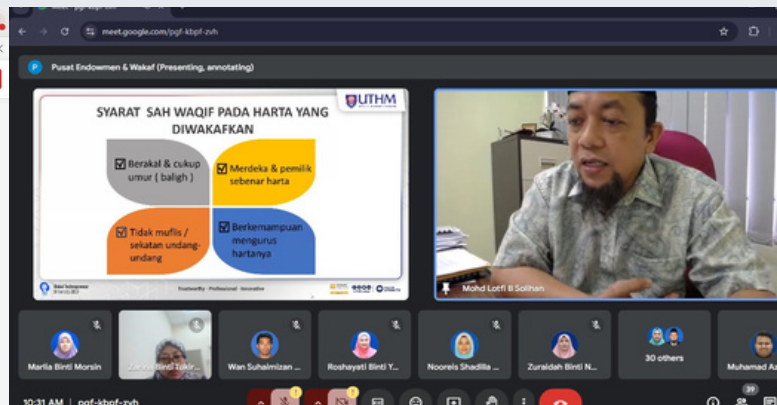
meet.google.com/pgf-kbpf-zvh

P Pusat Endowmen & Wakaf (Presenting, annotating)

SYARAT SAH WAQIF PADA HARTA YANG DIWAKAFKAN

UTHM

Berakal & cukup umur ( baligh )

Merdeka & pemilik sebenar harta

Tidak muflis / sekatan undang-undang

Berkemampuan mengurus hartanya

Trustworthy · Professional · Innovative

Mohd Lotfi B Solihan

Marlia Binti Morsin

Zarina Binti Tukir...

Wan Suhaimizan ...

Roshayati Binti Y...

Nooreis Shadilla ...

Zuraidah Binti N...

30 others

Muhamad A

10:31 AM | pgf-kbpf-zvh

39